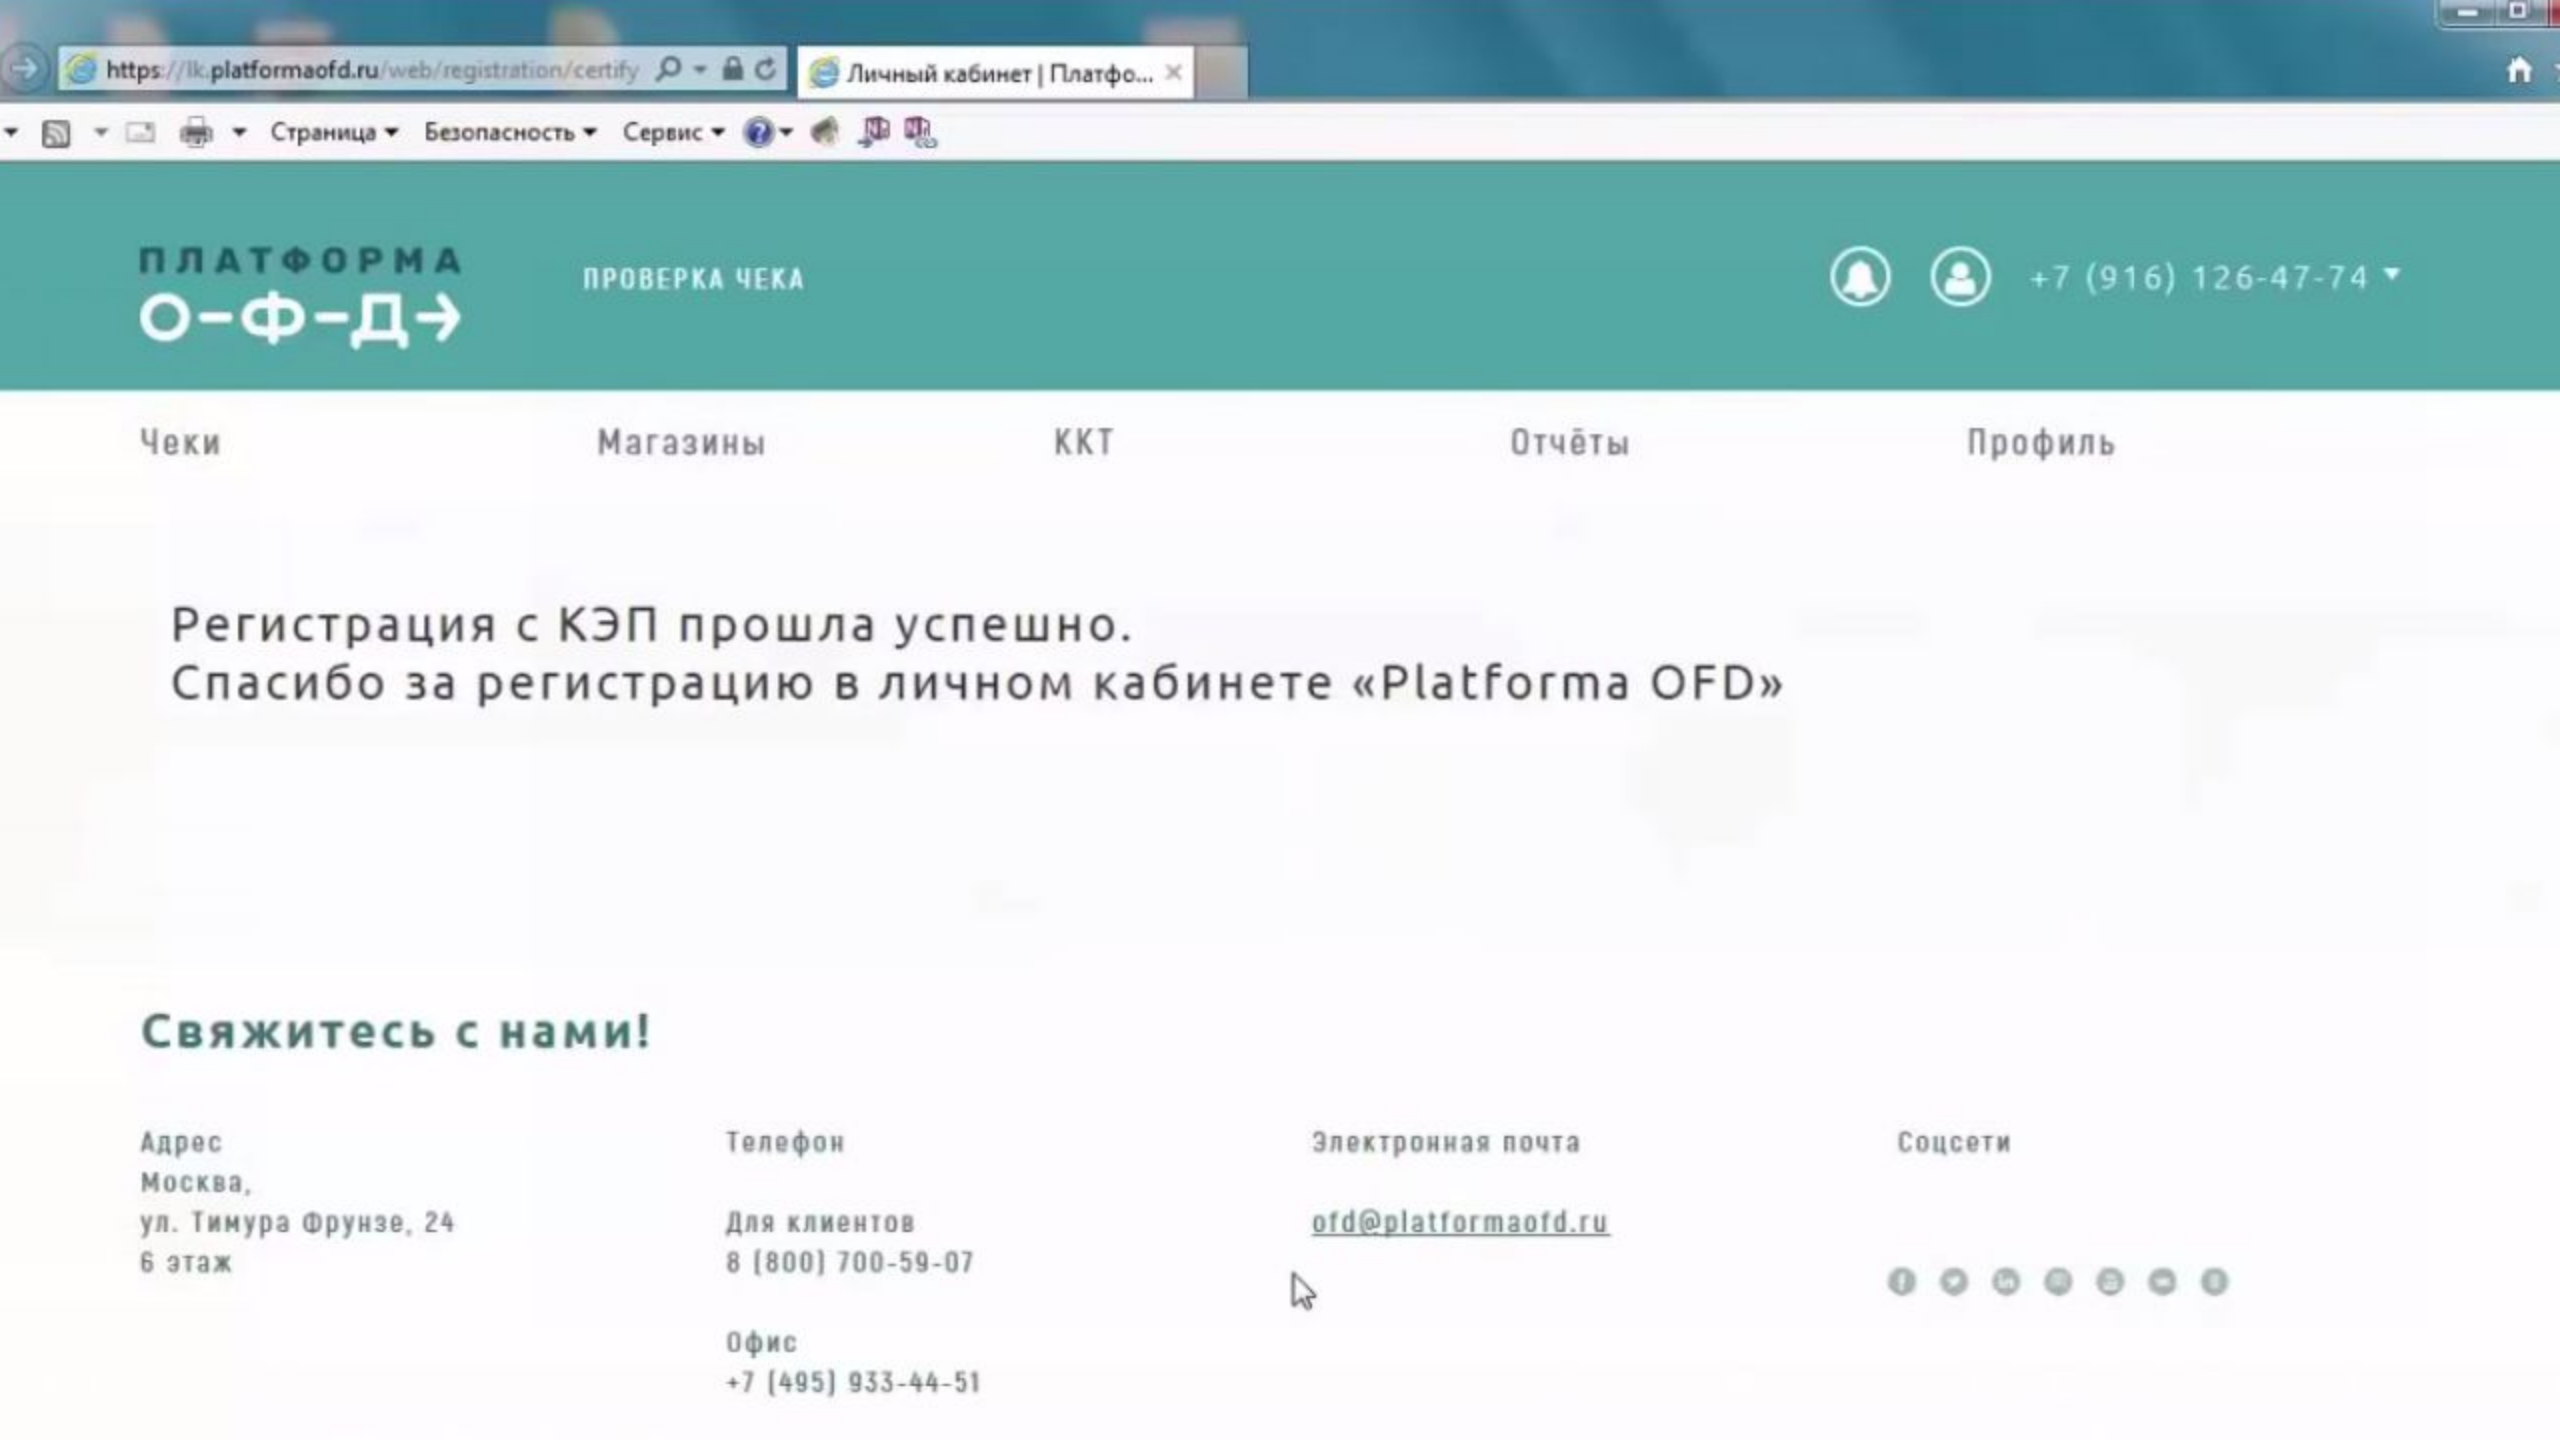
https://lk.platformaofd.ru/web/registration/certify

Личный кабинет | Платфо...

Страница Безопасность Сервис

ПЛАТФОРМА
О-Ф-Д→

ПРОВЕРКА ЧЕКА

+7 (916) 126-47-74

Чеки Магазины ККТ Отчёты Профиль

Регистрация с КЭП прошла успешно.
Спасибо за регистрацию в личном кабинете «Platforma OFD»

Свяжитесь с нами!

Адрес
Москва,
ул. Тимура Фрунзе, 24
6 этаж

Телефон

Для клиентов
8 (800) 700-59-07

Офис
+7 (495) 933-44-51

Электронная почта

ofd@platformaofd.ru

Соцсети